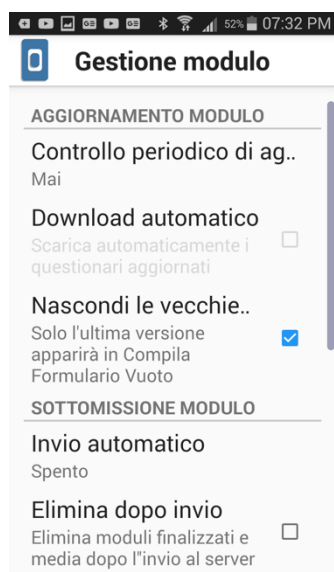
52% 07:32 PM

Gestione modulo

AGGIORNAMENTO MODULO

Controllo periodico di ag..
Mai

Download automatico
Scarica automaticamente i questionari aggiornati

Nascondi le vecchie..
Solo l'ultima versione apparirà in Compila Formulario Vuoto

SOTTOMISSIONE MODULO

Invio automatico
Spento

Elimina dopo invio
Elimina moduli finalizzati e media dopo l"invio al server